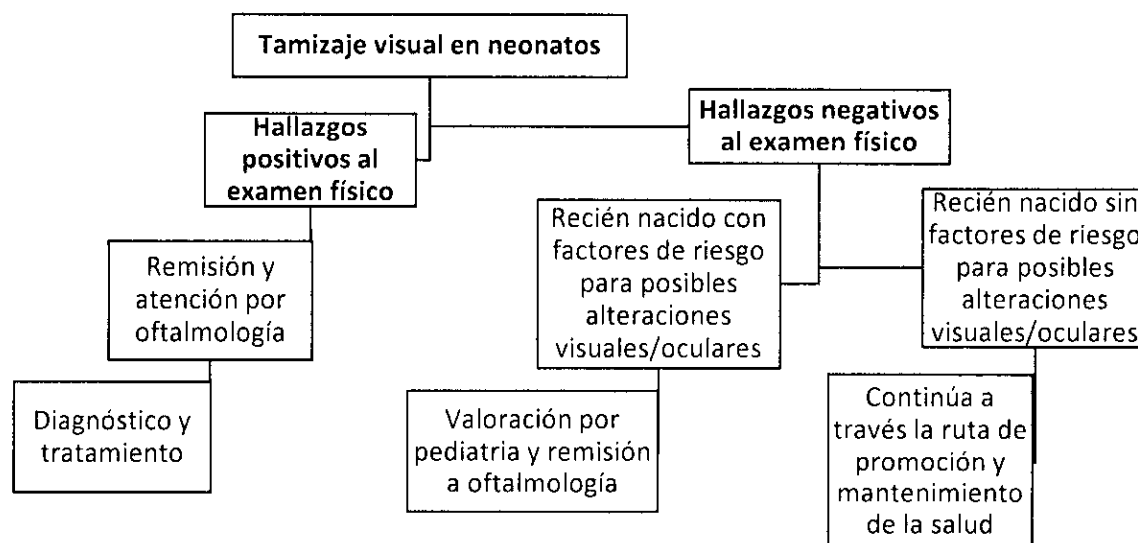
Tamizaje visual en neonatos

Hallazgos positivos al examen físico

Hallazgos negativos al examen físico

Remisión y atención por oftalmología

Diagnóstico y tratamiento

Recién nacido con factores de riesgo para posibles alteraciones visuales/oculares

Valoración por pediatria y remisión a oftalmología

Recién nacido sin factores de riesgo para posibles alteraciones visuales/oculares

Continúa a través la ruta de promoción y mantenimiento de la salud